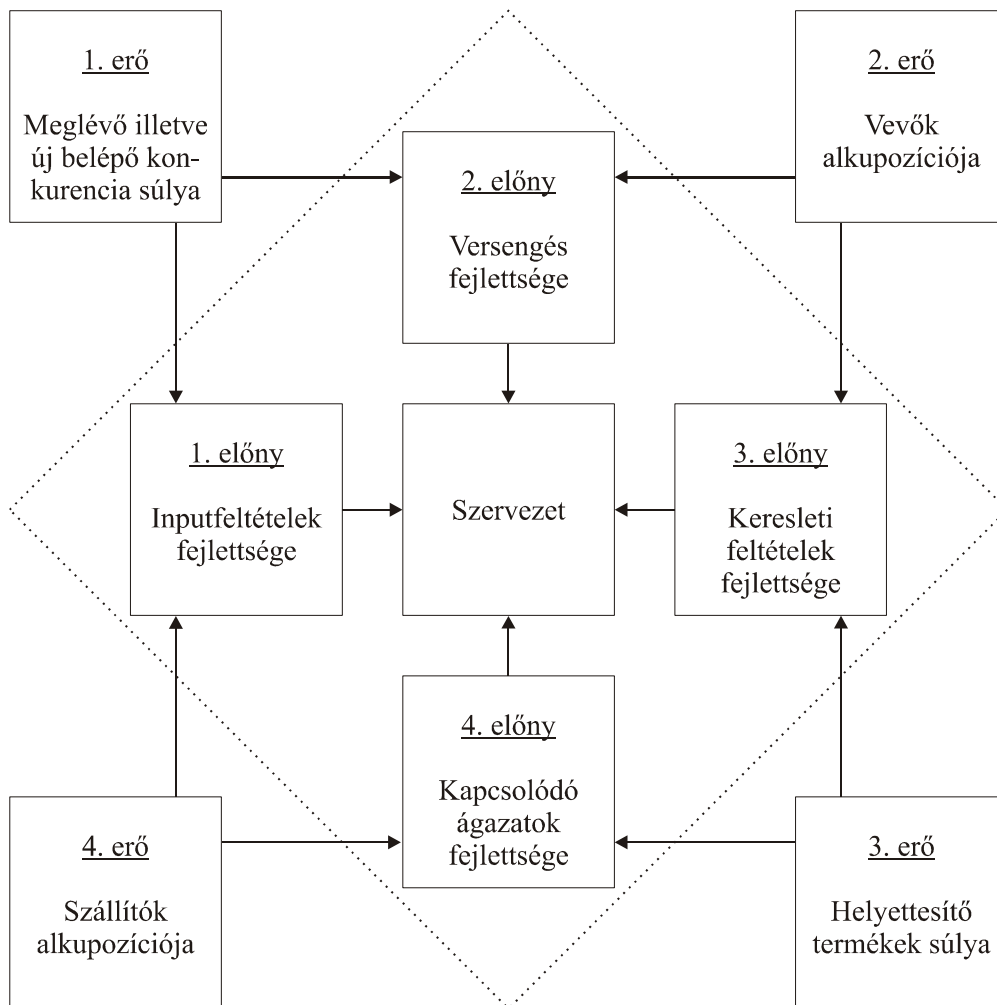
1. erő

Meglévő illetve új belépő konkurencia súlya

2. előny

Versengés fejlettsége

2. erő

Vevők alkupozíciója

1. előny

Inputfeltételek fejlettsége

Szervezet

3. előny

Keresleti feltételek fejlettsége

4. előny

Kapcsolódó ágazatok fejlettsége

4. erő

Szállítók alkupozíciója

3. erő

Helyettesítő termékek súlya